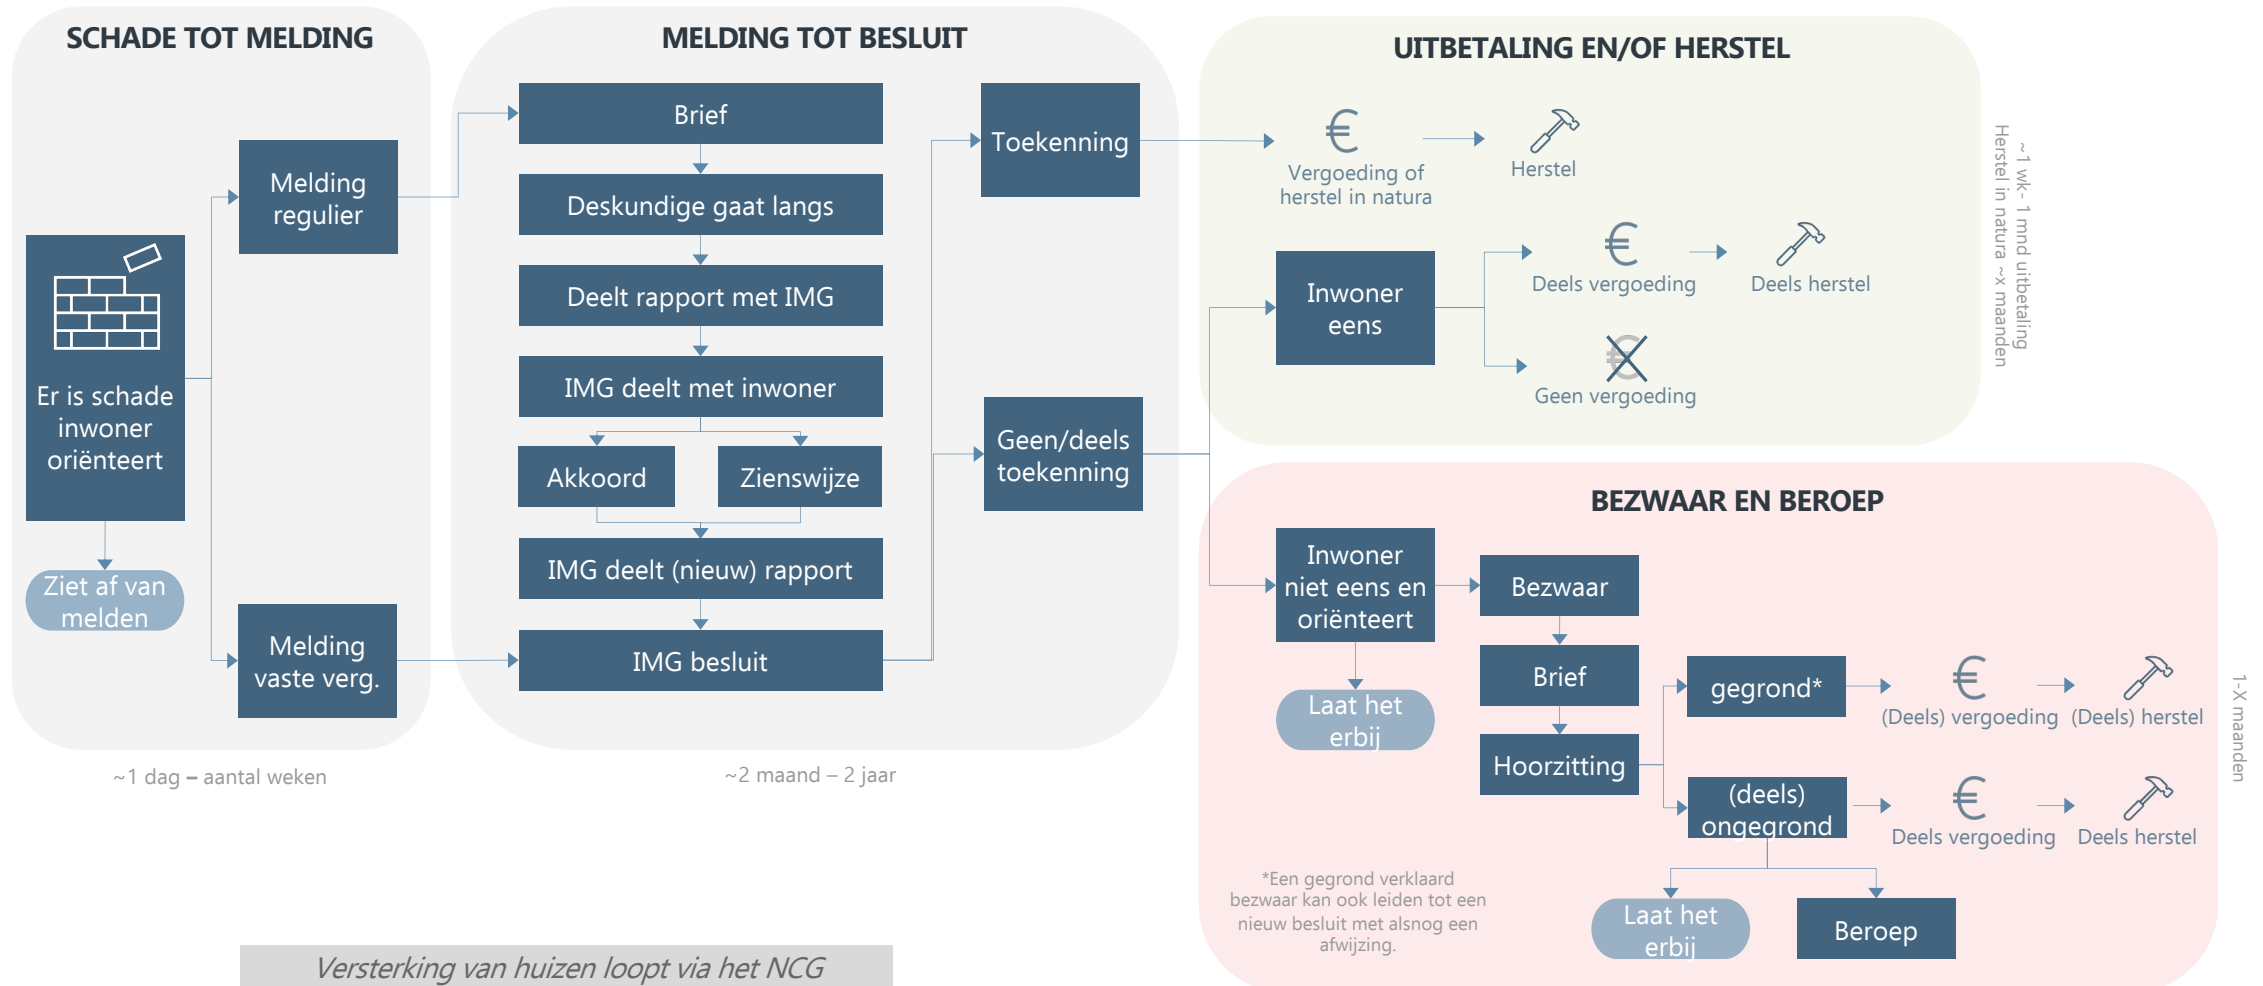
SCHADE TOT MELDING

Er is schade inwoner oriënteert

Ziet af van melden

Melding regulier

Melding vaste verg.

~1 dag – aantal weken

MELDING TOT BESLUIT

Brief

Deskundige gaat langs

Deelt rapport met IMG

IMG deelt met inwoner

Akkoord

Zienswijze

IMG deelt (nieuw) rapport

IMG besluit

Toekenning

Geen/deels toekenning

~2 maand – 2 jaar

UITBETALING EN/OF HERSTEL

Vergoeding of herstel in natura

Herstel

Inwoner eens

Deels vergoeding

Deels herstel

Geen vergoeding

~1 wk- 1 mnd uitbetaling
Herstel in natura ~x maanden

BEZWAAR EN BEROEP

Inwoner niet eens en oriënteert

Laat het erbij

Bezwaar

Brief

Hoorzitting

gegrond*

(Deels) vergoeding

(Deels) herstel

(deels) ongegrond

Deels vergoeding

Deels herstel

Laat het erbij

Beroep

*Een gegrond verklaard bezwaar kan ook leiden tot een nieuw besluit met alsnog een afwijzing.

1-X maanden

Versterking van huizen loopt via het NCG